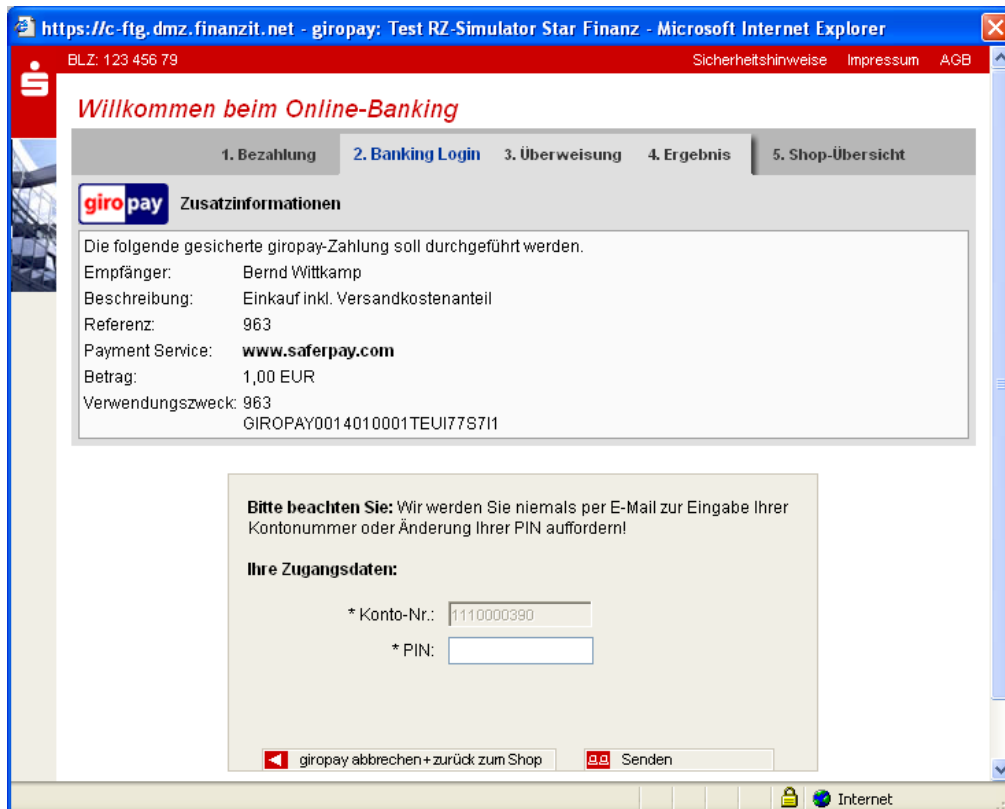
https://c-ftg.dmz.finanzit.net - giropay: Test RZ-Simulator Star Finanz - Microsoft Internet Explorer

BLZ: 123 456 79

Sicherheitshinweise Impressum AGB

Willkommen beim Online-Banking

1. Bezahlung 2. Banking Login 3. Überweisung 4. Ergebnis 5. Shop-Übersicht

giropay Zusatzinformationen

Die folgende gesicherte giropay-Zahlung soll durchgeführt werden.

| | |
|---|---|
| Empfänger: | Bernd Wittkamp |
| Beschreibung: | Einkauf inkl. Versandkostenanteil |
| Referenz: | 963 |
| Payment Service: | www.saferpay.com |
| Betrag: | 1,00 EUR |
| Verwendungszweck: | 963 GIROPAY0014010001TEUI77S7I1 |

**Bitte beachten Sie:** Wir werden Sie niemals per E-Mail zur Eingabe Ihrer Kontonummer oder Änderung Ihrer PIN auffordern!

**Ihre Zugangsdaten:**

* Konto-Nr.: 1110000390

* PIN:

giropay abbrechen+zurück zum Shop

Senden

Internet